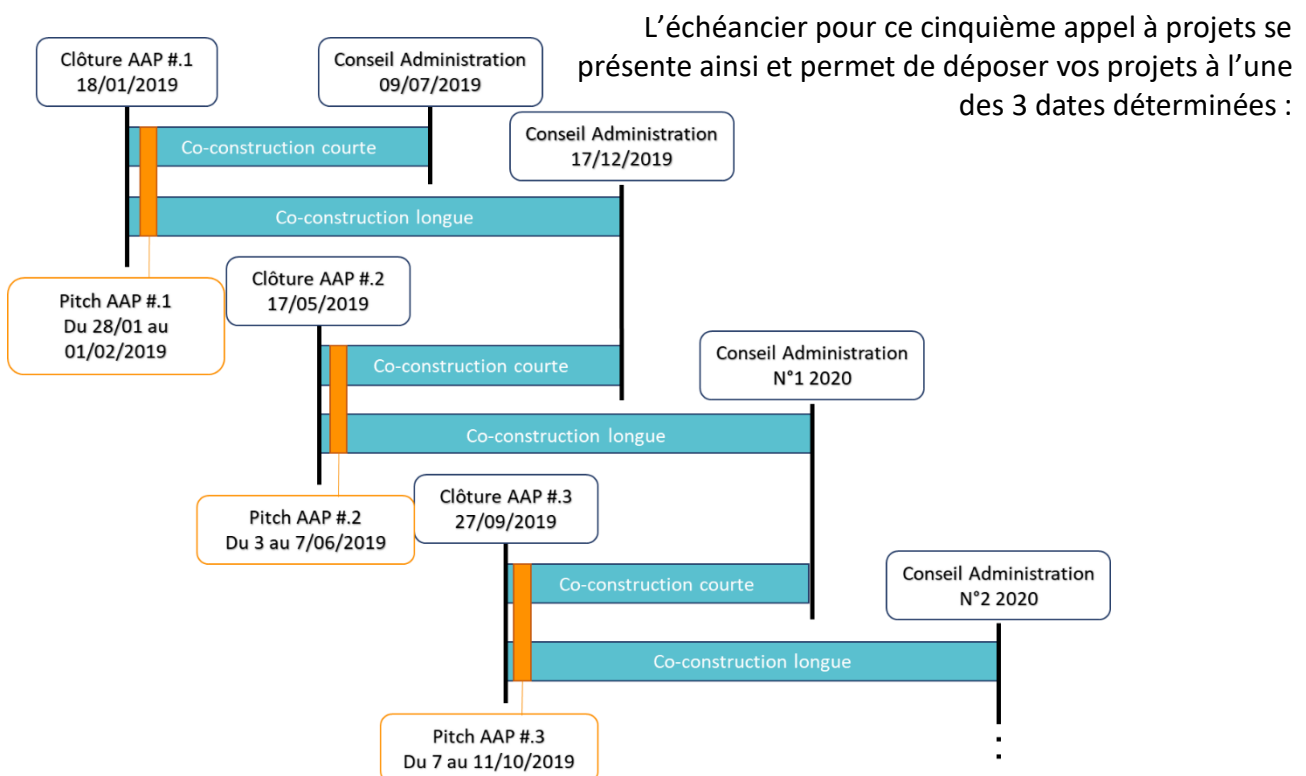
L’échéancier pour ce cinquième appel à projets se présente ainsi et permet de déposer vos projets à l’une des 3 dates déterminées :

Clôture AAP #.1
18/01/2019

Conseil Administration
09/07/2019

Co-construction courte

Conseil Administration
17/12/2019

Co-construction longue

Pitch AAP #.1
Du 28/01 au 01/02/2019

Clôture AAP #.2
17/05/2019

Co-construction courte

Conseil Administration
N°1 2020

Co-construction longue

Pitch AAP #.2
Du 3 au 7/06/2019

Clôture AAP #.3
27/09/2019

Co-construction courte

Conseil Administration
N°2 2020

Co-construction longue

Pitch AAP #.3
Du 7 au 11/10/2019